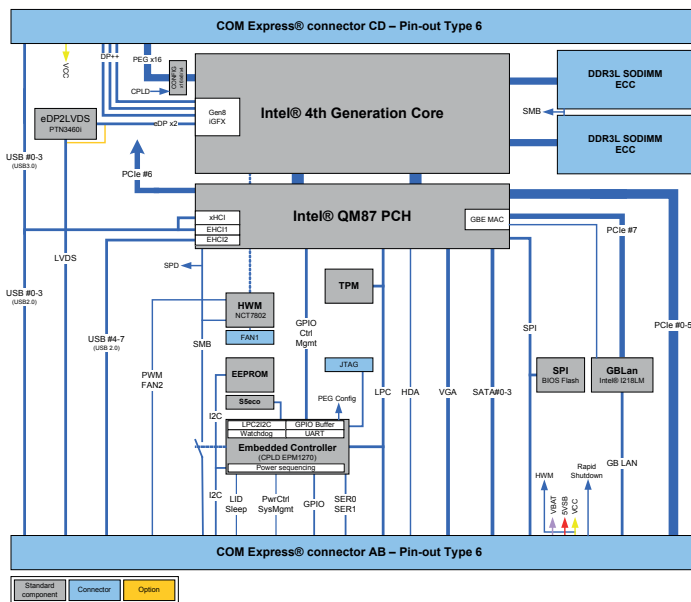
COM Express® connector CD – Pin-out Type 6

VCC

DP++

PEG x16

CONFIG

CPLD

eDP2LVDS
PTN3460i

eDP x2

Gen8
iGFX

Intel® 4th Generation Core

DDR3L SODIMM
ECC

SMB

DDR3L SODIMM
ECC

USB #0-3
(USB3.0)

PCIe #6

xHCI
EHCI1
EHCI2

Intel® QM87 PCH

GBE MAC

PCIe #7

LVDS

SPD

USB #0-3
(USB2.0)

HWM
NCT7802

FAN1

TPM

GPIO
Ctrl
Mgmt

SPI

PCIe #0-5

USB #4-7
(USB 2.0)

SMB

PWM
FAN2

EEPROM

JTAG

PEG Config

LPC

HDA

VGA

SATA#0-3

SPI
BIOS Flash

GBLan
Intel® I218LM

I2C

S5eco

LPC2I2C
Watchdog

GPIO Buffer
UART

Embedded Controller
(CPLD EPM1270)

Power sequencing

HWM

Rapid
Shutdown

GB LAN

I2C

LID
Sleep

PwrCtrl
SysMgmt

GPIO

SER0
SER1

VBAT
5VSB
VCC

COM Express® connector AB – Pin-out Type 6

Standard component

Connector

Option